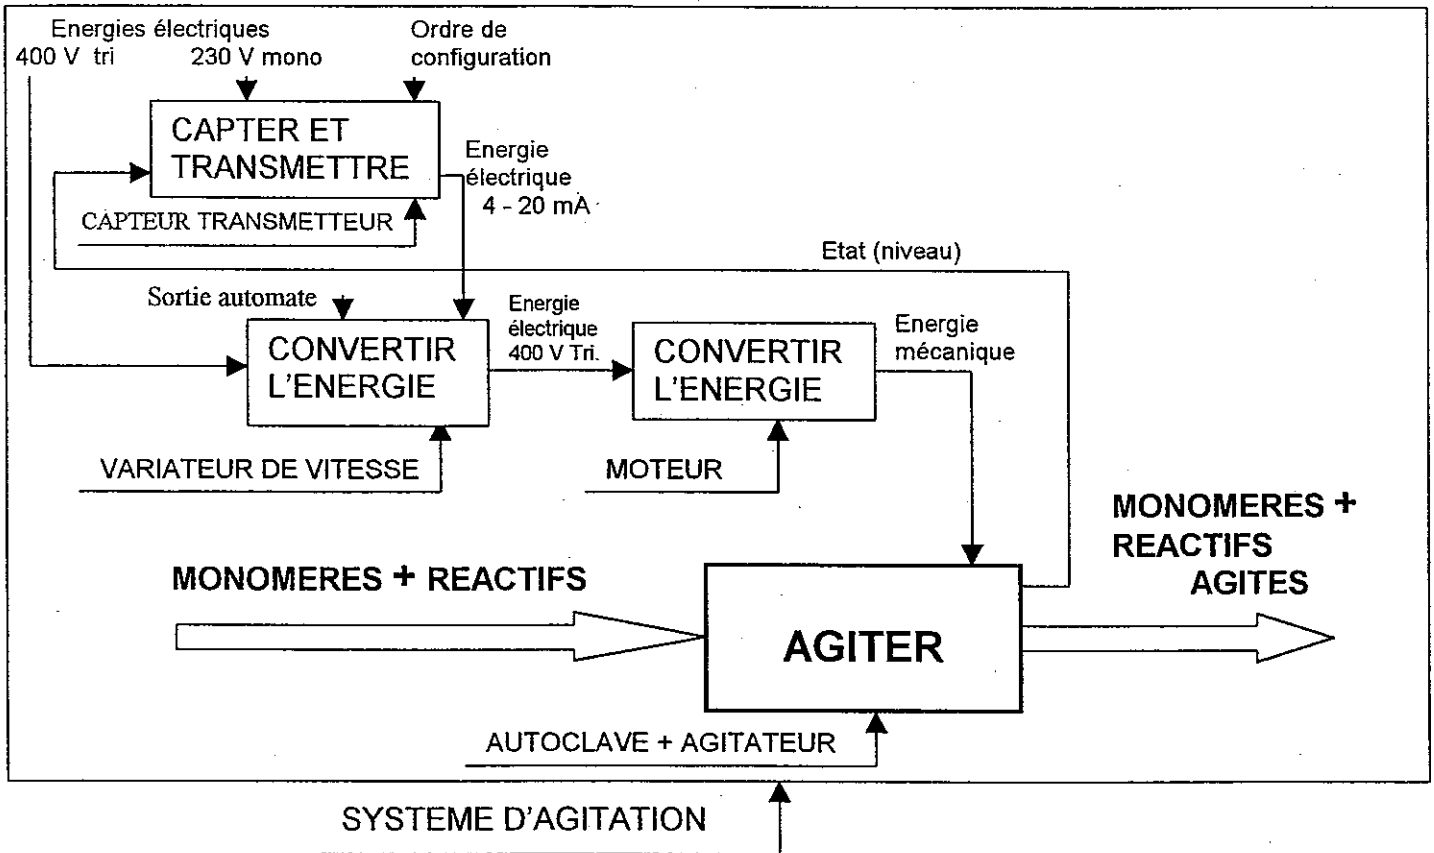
Energies électriques
400 V tri
230 V mono
Ordre de configuration

CAPTER ET TRANSMETTRE

CAPTEUR TRANSMETTEUR

Energie électrique 4 - 20 mA

Etat (niveau)

Sortie automate

CONVERTIR L'ENERGIE

Energie électrique 400 V Tri.

CONVERTIR L'ENERGIE

Energie mécanique

VARIATEUR DE VITESSE

MOTEUR

MONOMERES + REACTIFS

AGITER

MONOMERES + REACTIFS AGITES

AUTOCLAVE + AGITATEUR

SYSTEME D'AGITATION